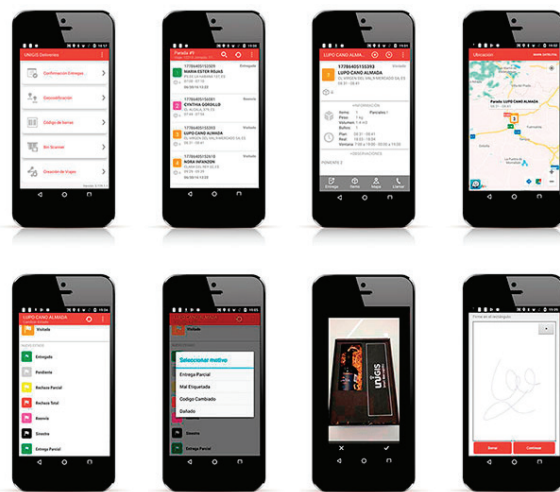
UNIGIS Deliveries

Confirmación Entrega

Geocodificación

Código de barras

BIC Scanner

Dirección de Viajes

Parada #1

177864051532

MARIA ESTER ROJAS

Entregado

CYNTHIA GONZALEZ

Visitado

LUPO CANO ALMADA

NORA INFANZON

LUPO CANO ALMA...

177864051535393

LUPO CANO ALMADA

Entrega

Ubicación

Parada: LUPO CANO ALMADA

LUPO CANO ALMADA

Visitado

Entregado

Pendiente

Rechazo Parcial

Rechazo Total

Reenvío

Siniestro

Entrega Parcial

Visitado

Seleccionar motivo

Entrega Parcial

Mal Etiquetado

Codigo Cambiado

Dañado

Siniestro

Entrega Parcial

unigis

Borrar

Continuar